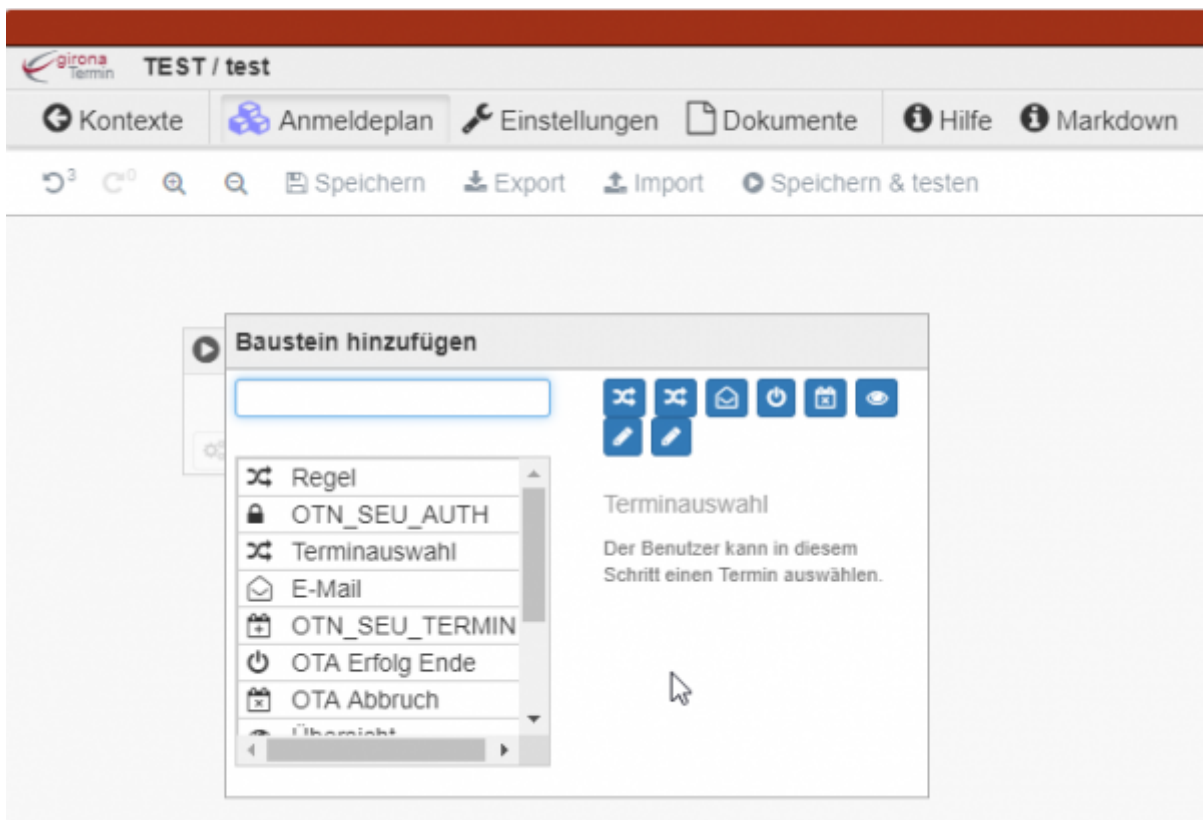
girona Termin TEST / test

Kontexte Anmeldeplan Einstellungen Dokumente Hilfe Markdown

3 0 Speichern Export Import Speichern & testen

Baustein hinzufügen

Regel
OTN_SEU_AUTH
Terminauswahl
E-Mail
OTN_SEU_TERMIN
OTA Erfolg Ende
OTA Abbruch
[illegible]

Terminauswahl

Der Benutzer kann in diesem Schritt einen Termin auswählen.